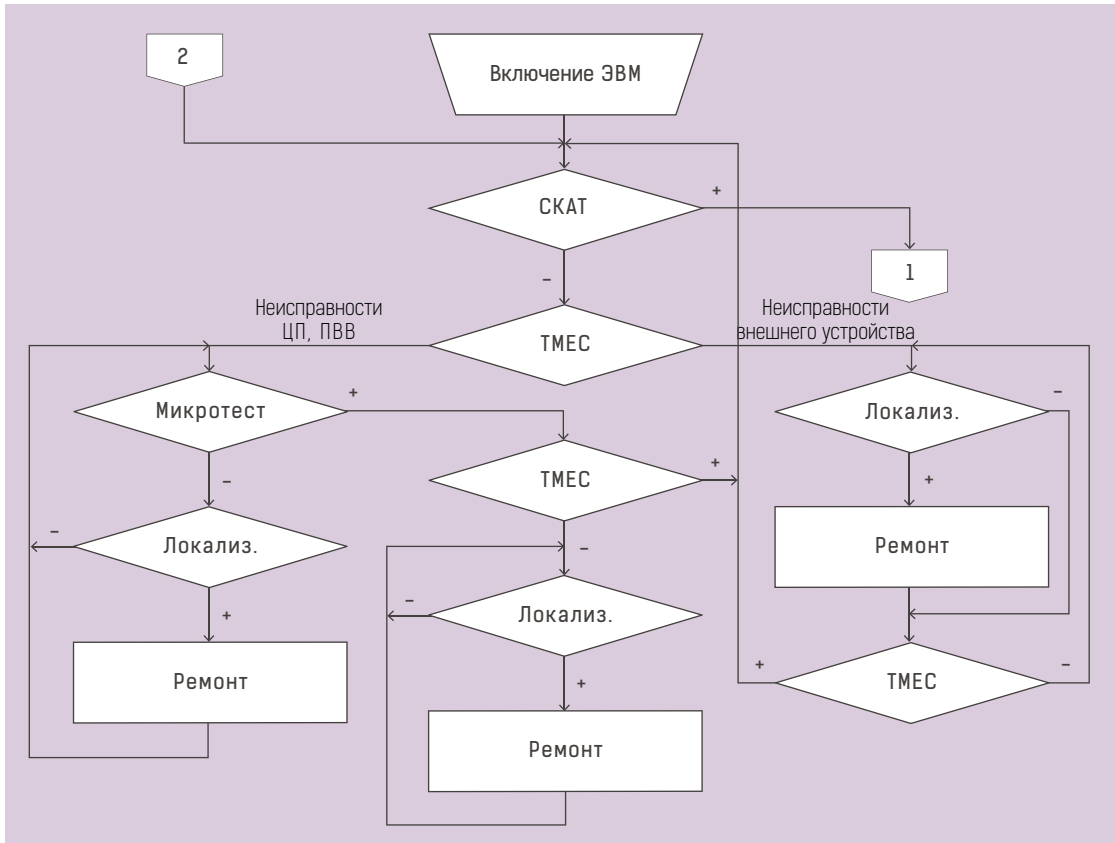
2

Включение ЭВМ

СКАТ

+

1

–

Неисправности ЦП, ПВВ

ТМЕС

Неисправности внешнего устройства

Микротест

+

–

Локализ.

ТМЕС

+

–

Локализ.

+

+

Ремонт

–

Ремонт

–

Локализ.

+

+

ТМЕС

–

Ремонт

Ремонт